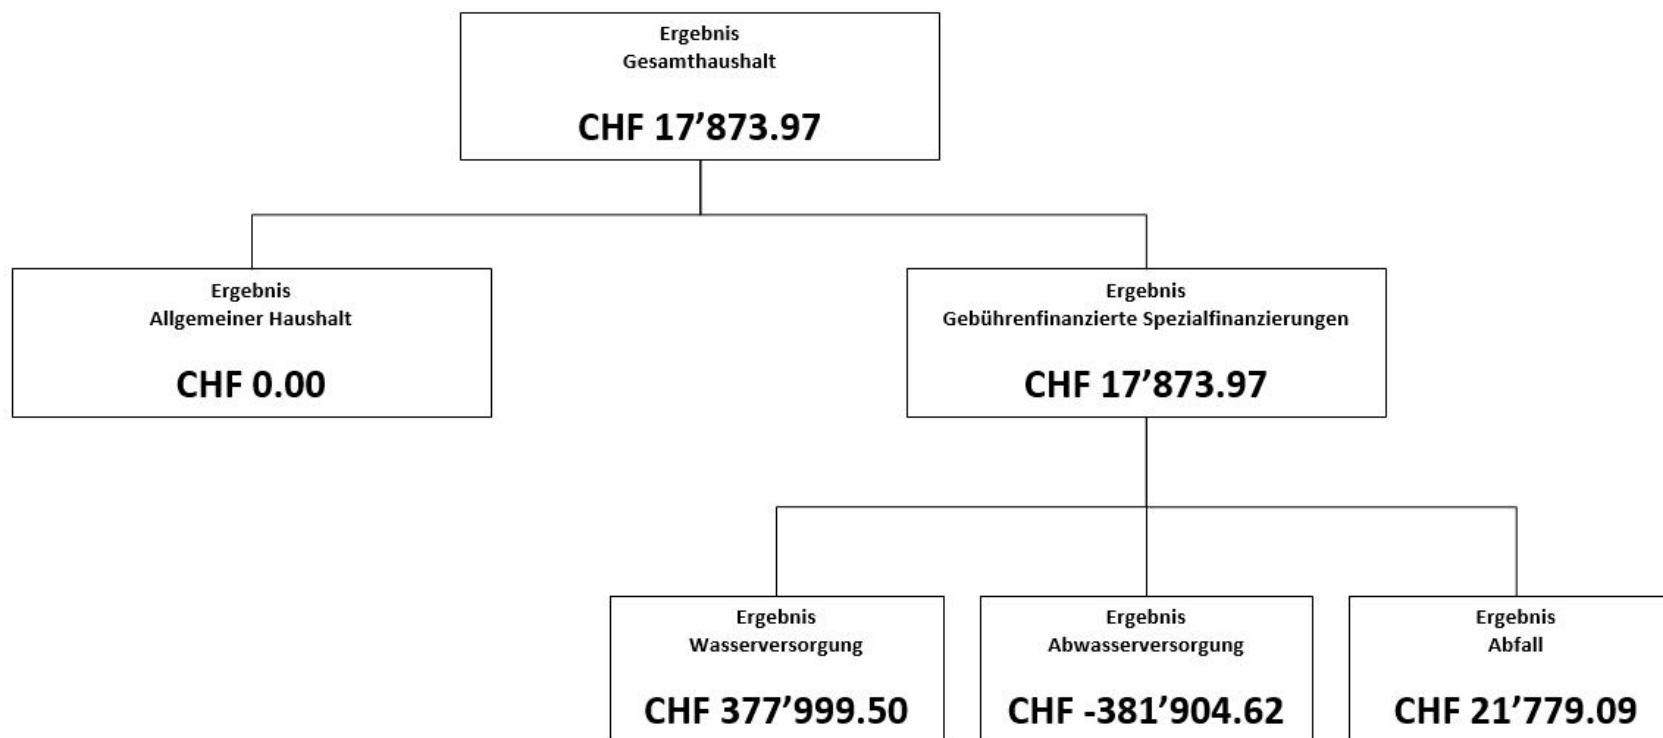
Ergebnis
Gesamthaushalt

CHF 17’873.97

Ergebnis
Allgemeiner Haushalt

CHF 0.00

Ergebnis
Gebührenfinanzierte Spezialfinanzierungen

CHF 17’873.97

Ergebnis
Wasserversorgung

CHF 377’999.50

Ergebnis
Abwasserversorgung

CHF -381’904.62

Ergebnis
Abfall

CHF 21’779.09